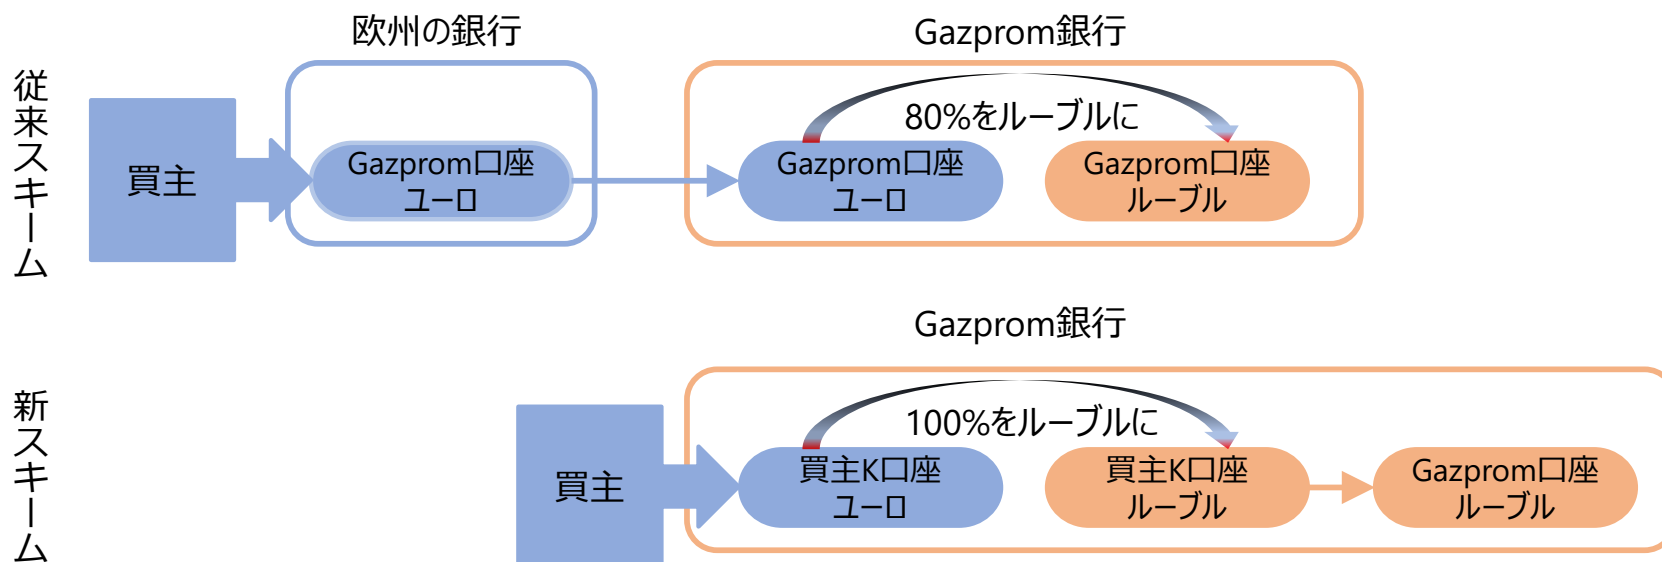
従来スキーム

欧州の銀行

Gazprom銀行

買主

Gazprom口座
ユーロ

80%をルーブルに

Gazprom口座
ユーロ

Gazprom口座
ルーブル

新スキーム

Gazprom銀行

買主

100%をルーブルに

買主K口座
ユーロ

買主K口座
ルーブル

Gazprom口座
ルーブル